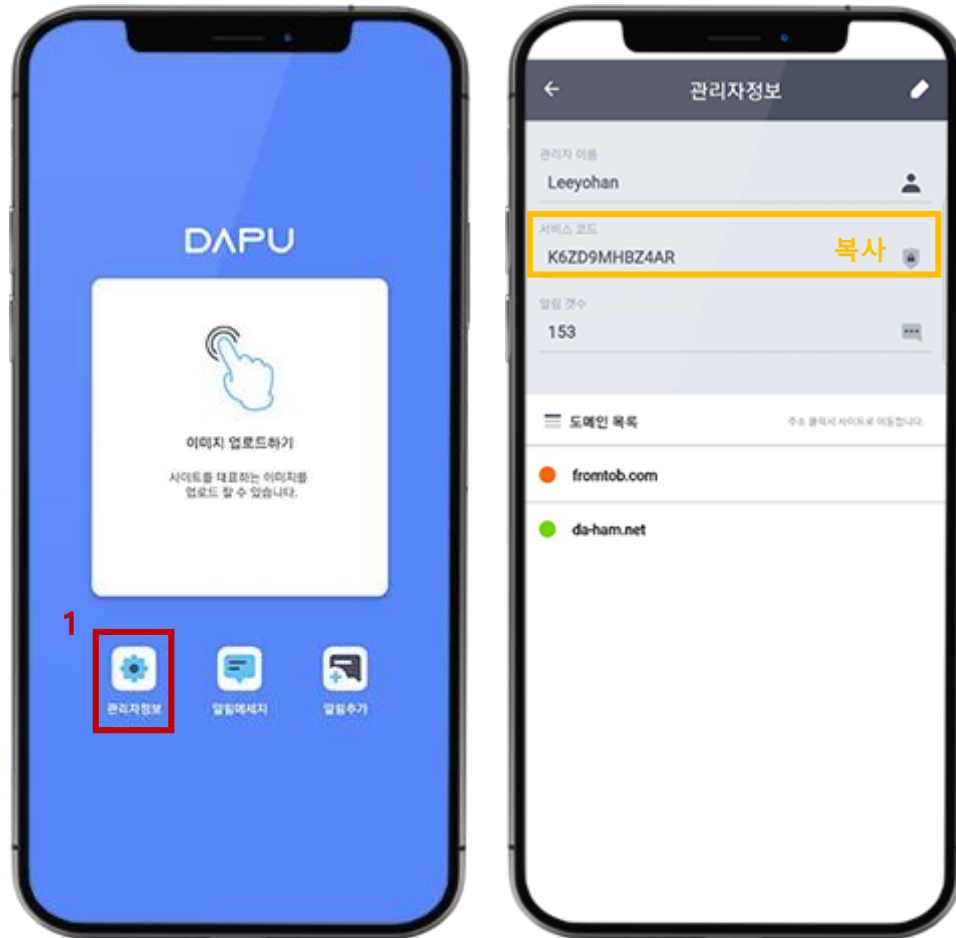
DAPU

이미지 업로드하기

사이트를 대표하는 이미지를 업로드 할 수 있습니다.

1

관리자정보

알림메세지

알림추가

관리자정보

관리자 이름

Leeyohan

서비스 코드

K6ZD9MHBZ4AR

복사

알림 갯수

153

도메인 목록

주소 클릭시 사이트로 이동합니다.

fromtob.com

da-ham.net